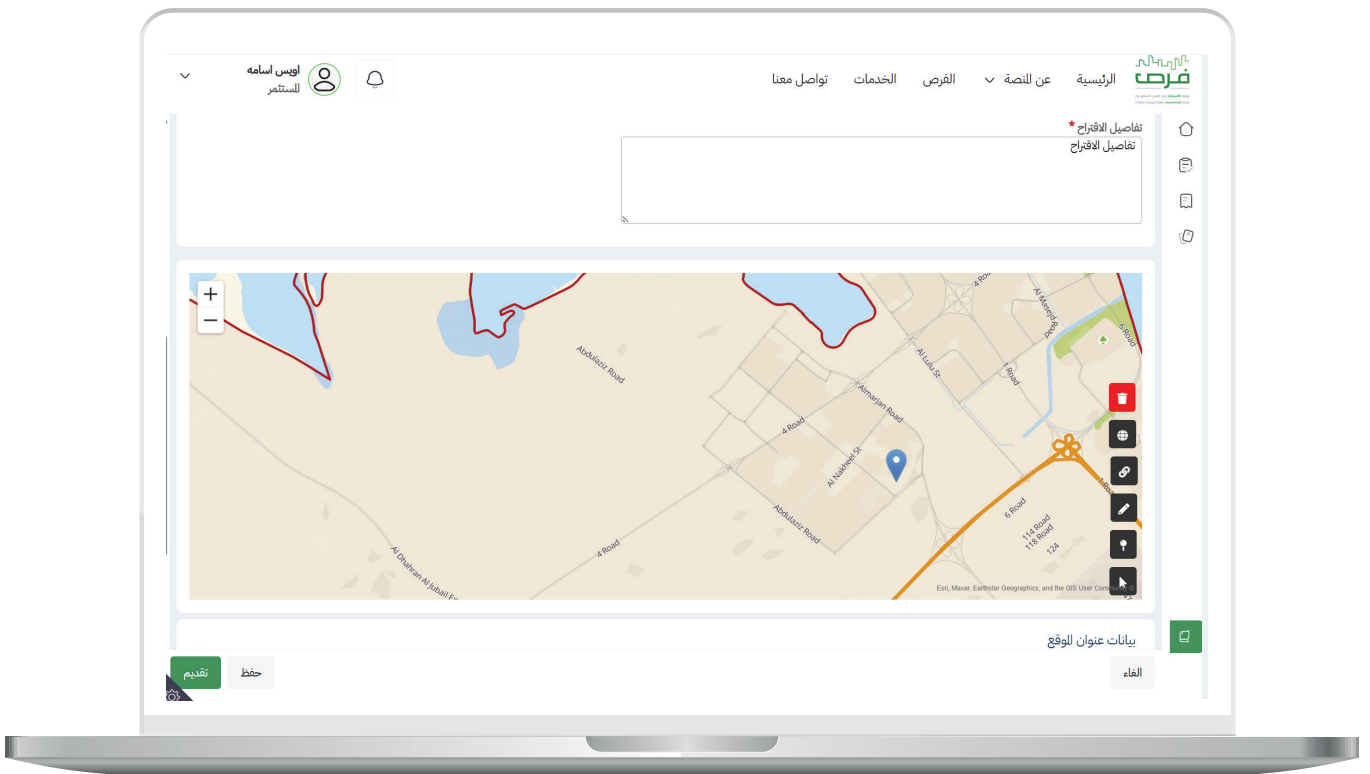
فرص
الرئيسية
عن المنصة
الفرص
الخدمات
تواصل معنا
اويس اسامه
المستثمر

تفاصيل الاقتراح *
تفاصيل الاقتراح

+
−
Abdulaziz Road
Almarjan Road
Al Lulu St
Al Marjeel Road
6 Road
1 Road
4 Road
Al Nakheel St
Abdulaziz Road
4 Road
6 Road
114 Road
118 Road
124
Al Dhahran Al Jubail Ex
Esri, Maxar, Earthstar Geographics, and the GIS User Community

بيانات عنوان الموقع

تقديم
حفظ
الغاء